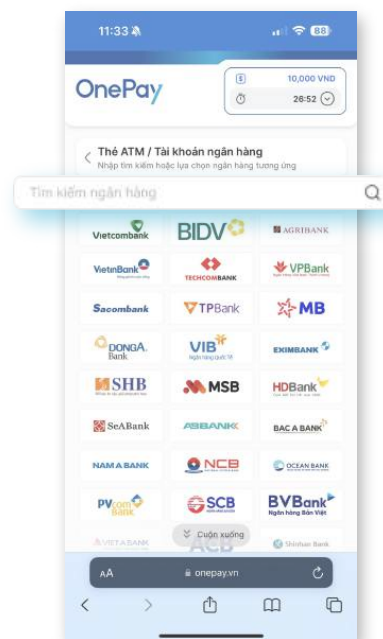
11:33

88

OnePay

10,000 VND

26:52

Thẻ ATM / Tài khoản ngân hàng

Nhập tìm kiếm hoặc lựa chọn ngân hàng tương ứng

Tìm kiếm ngân hàng

Vietcombank

BIDV

AGRIBANK

VietinBank

TECHCOMBANK

VPBank

Sacombank

TPBank

MB

DONGA Bank

VIB

EXIMBANK

SHB

MSB

HDBank

SeABank

ABBANK

BAC A BANK

NAM A BANK

NCB

OCEAN BANK

PVcombank

SCB

BVBank
Ngân hàng Bản Việt

VIETABANK

Cuộn xuống

ACB

Shinhan Bank

AA

onepay.vn